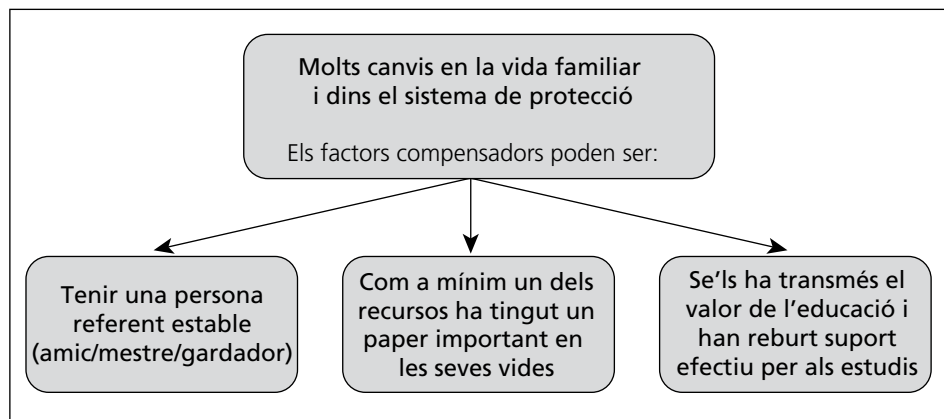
Molts canvis en la vida familiar i dins el sistema de protecció

Els factors compensadors poden ser:

Tenir una persona referent estable (amic/mestre/gardador)

Com a mínim un dels recursos ha tingut un paper important en les seves vides

Se'ls ha transmés el valor de l'educació i han reburt suport efectiu per als estudis